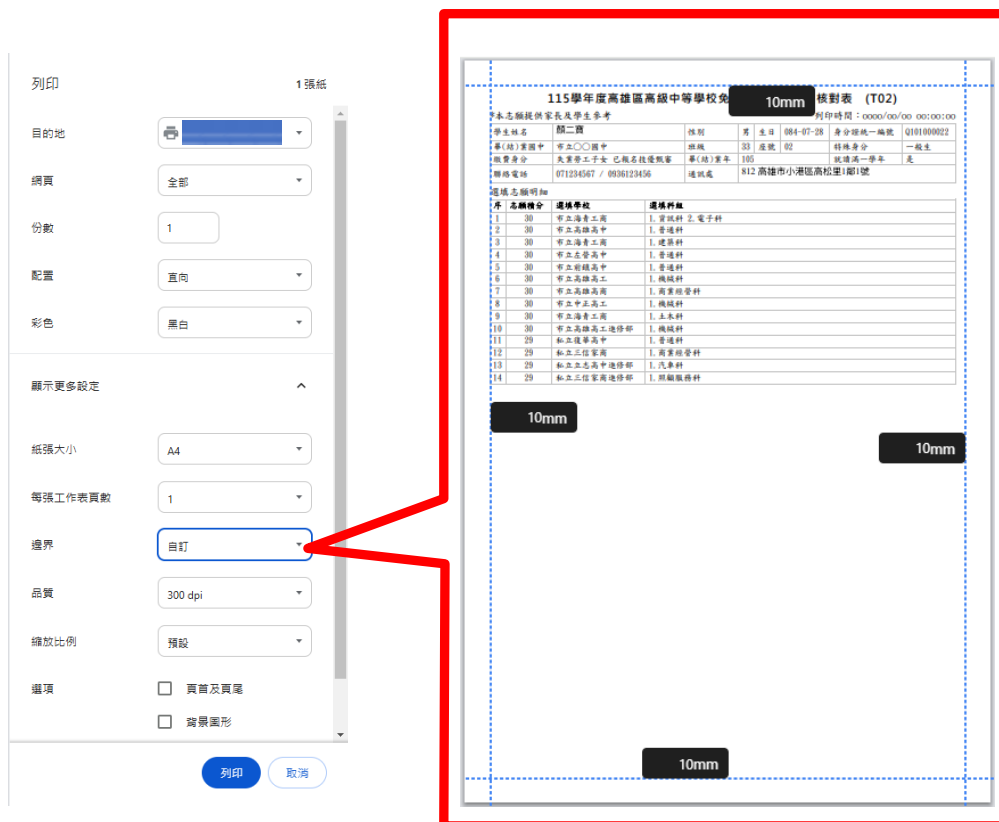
列印

1 張紙

目的地

網頁

全部

份數

1

配置

直向

彩色

黑白

顯示更多設定

紙張大小

A4

每張工作表頁數

1

邊界

自訂

品質

300 dpi

縮放比例

預設

選項

頁首及頁尾

背景圖形

列印

取消

115學年度高雄區高級中等學校免 10mm 核對表 (T02)

本志願提供家長及學生參考

列印時間：0000/00/00 00:00:00

| 學生姓名 | 顏二賣 | 性別 | 男 | 生日 | 084-07-28 | 身分證統一編號 | Q101000022 |
|---|---|---|---|---|---|---|---|
| 畢(結)業國中 | 市立○○國中 | 班級 | 33 | 座號 | 02 | 特殊身分 | 一般生 |
| 繳費身分 | 失業勞工子女 已報名技優甄審 | 畢(結)業年 | 105 | | | 就讀高一學年 | 是 |
| 聯絡電話 | 071234567 / 0936123456 | 通訊處 | 812 高雄市小港區高松里1鄰1號 | | | | |

選填志願明細

| 序 | 志願積分 | 選填學校 | 選填科組 |
|---|---|---|---|
| 1 | 30 | 市立海青工商 | 1.資訊科 2.電子科 |
| 2 | 30 | 市立高雄高中 | 1.普通科 |
| 3 | 30 | 市立海青工商 | 1.建築科 |
| 4 | 30 | 市立左營高中 | 1.普通科 |
| 5 | 30 | 市立前鎮高中 | 1.普通科 |
| 6 | 30 | 市立高雄高工 | 1.機械科 |
| 7 | 30 | 市立高雄高商 | 1.商業經營科 |
| 8 | 30 | 市立中正高工 | 1.機械科 |
| 9 | 30 | 市立海青工商 | 1.土木科 |
| 10 | 30 | 市立高雄高工進修部 | 1.機械科 |
| 11 | 29 | 私立復華高中 | 1.普通科 |
| 12 | 29 | 私立三信家商 | 1.商業經營科 |
| 13 | 29 | 私立立志高中進修部 | 1.汽車科 |
| 14 | 29 | 私立三信家商進修部 | 1.照顧服務科 |

10mm

10mm

10mm